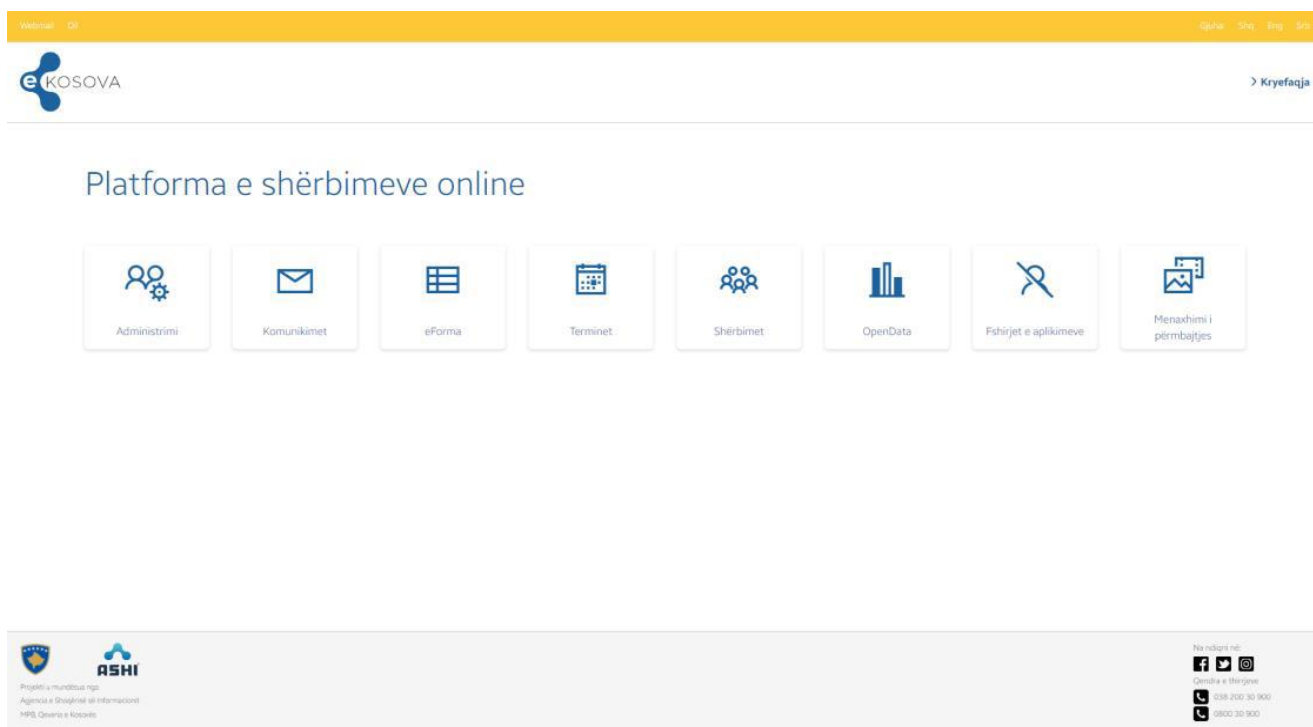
Webmail Dil

Gjuha: Shq Eng Srb

e KOSOVA

> Kryefaqja

Platforma e shërbimeve online

Administrimi

Komunikimet

eForma

Terminet

Shërbimet

OpenData

Fshirjet e aplikimeve

Menaxhimi i përmbajtjes

ASHI

Projekti u mundësua nga: Agjencia e Shoqërisë së Informacionit MPB, Qeveria e Kosovës

Na ndiqni në:

Qendra e thirrjeve

038 200 30 900

0800 30 900